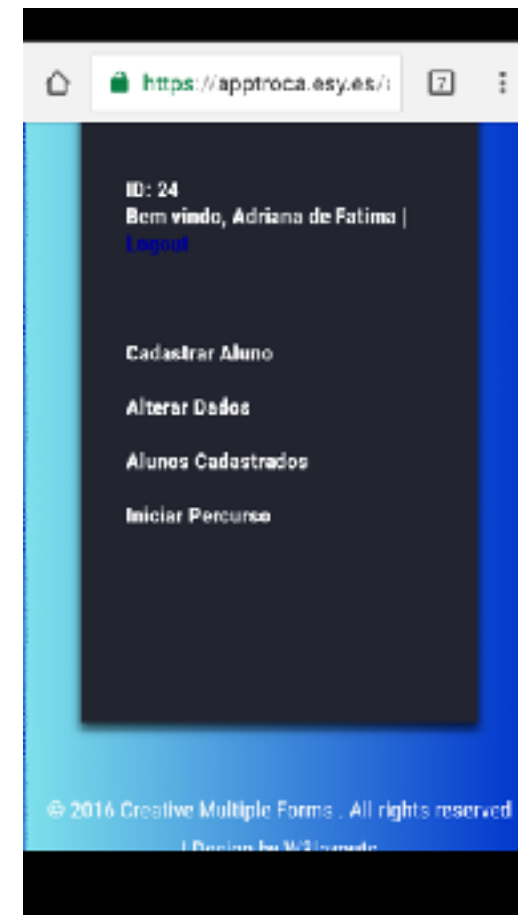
https://apptroca.esy.es/

7

ID: 24
Bem vindo, Adriana de Fatima |
Logout

Cadastrar Aluno

Alterar Dados

Alunos Cadastrados

Iniciar Percurso

© 2016 Creative Multiple Forms . All rights reserved
| Design by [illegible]